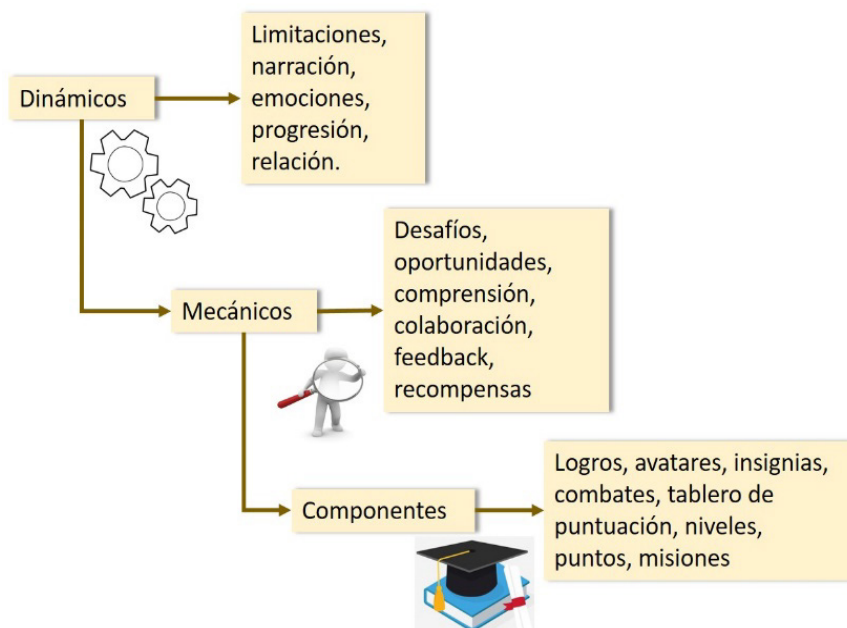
Dinámicos

Limitaciones, narración, emociones, progresión, relación.

Mecánicos

Desafíos, oportunidades, comprensión, colaboración, feedback, recompensas

Componentes

Logros, avatares, insignias, combates, tablero de puntuación, niveles, puntos, misiones